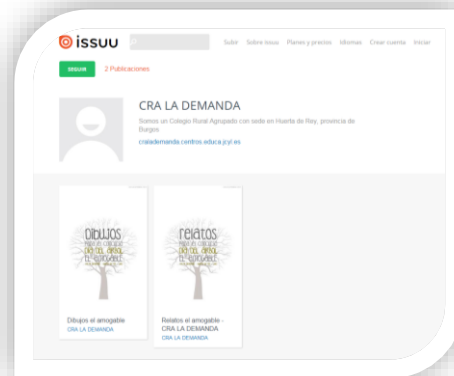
issuu

Subir Sobre issuu Planes y precios Idiomas Crear cuenta Iniciar

SEGUIR 2 Publicaciones

CRA LA DEMANDA

Somos un Colegio Rural Agrupado con sede en Huerta de Rey, provincia de Burgos

crailademanda.centros.educa.jcyl.es

Dibujos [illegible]

Dibujos el amogable
CRA LA DEMANDA

Relatos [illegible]

Relatos el amogable - CRA LA DEMANDA
CRA LA DEMANDA